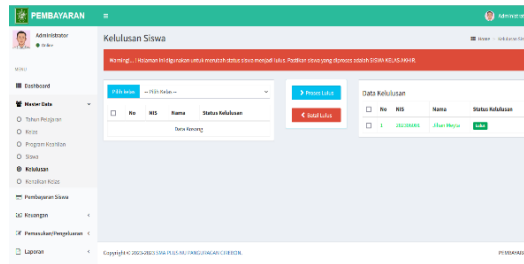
PEMBAYARAN

Administrator
● Online

MENU

Dashboard

Master Data

Tahun Pelajaran

Kelas

Program Keahlian

Siswa

Kelulusan

Kenaikan Kelas

Pembayaran Siswa

Keuangan

Pemasukan/Pengeluaran

Laporan

Administr

Kelulusan Siswa

Home › Kelulusan Sis

Warning! | Halaman ini digunakan untuk merubah status siswa menjadi lulus. Pastikan siswa yang diproses adalah SISWA KELAS AKHIR.

Pilih kelas -- Pilih Kelas --

| | No | NIS | Nama | Status Kelulusan |
|---|---|---|---|---|
| Data Kosong | | | | |

Proses Lulus

Batal Lulus

Data Kelulusan

| | No | NIS | Nama | Status Kelulusan |
|---|---|---|---|---|
| | 1 | 2021008 | Jihan Meyra | Lulus |

Copyright © 2023-2024 SMK PLUS NU PANGKATAN CIREBON.

PEMBAYARA